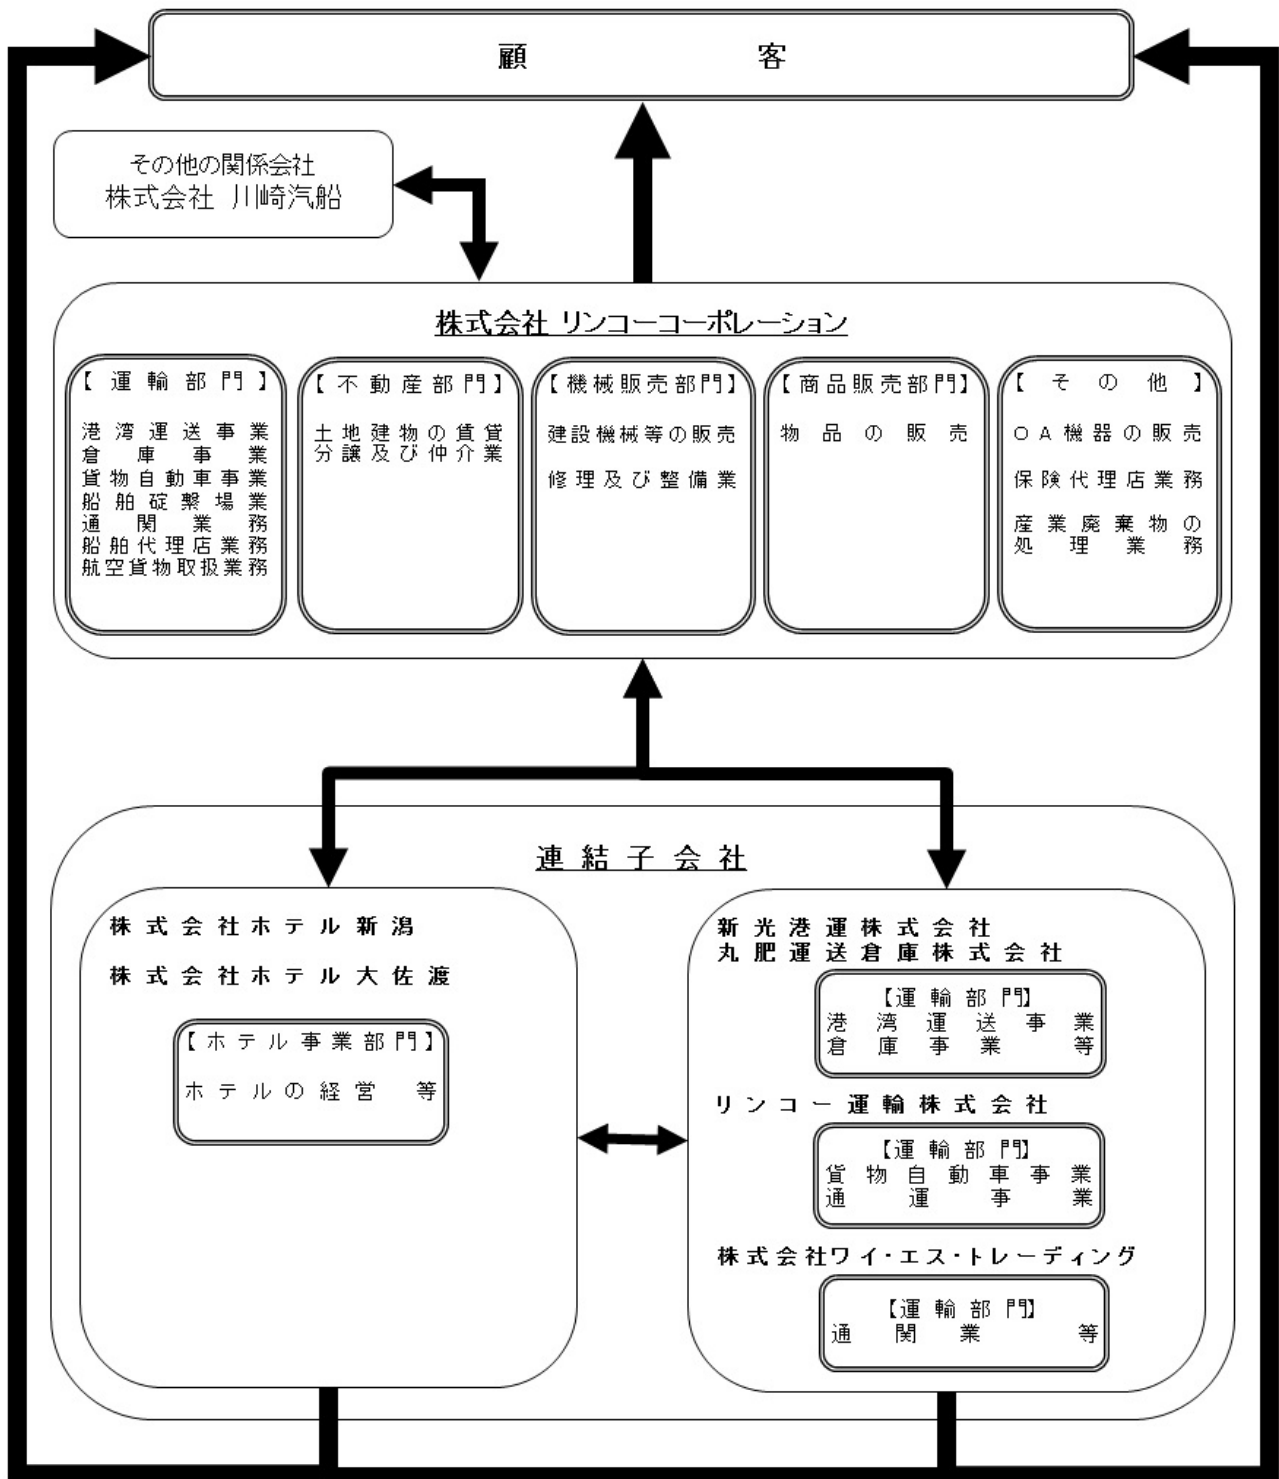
顧　　客

その他の関係会社
株式会社 川崎汽船

株式会社 リンコーコーポレーション

【運輸部門】
港湾運送事業
倉庫事業
貨物自動車事業
船舶碇繋場業
通関業務
船舶代理店業務
航空貨物取扱業務

【不動産部門】
土地建物の賃貸
分譲及び仲介業

【機械販売部門】
建設機械等の販売
修理及び整備業

【商品販売部門】
物品の販売

【その他】
ＯＡ機器の販売
保険代理店業務
産業廃棄物の
処理業務

連結子会社

株式会社ホテル新潟
株式会社ホテル大佐渡

【ホテル事業部門】
ホテルの経営　等

新光港運株式会社
丸肥運送倉庫株式会社

【運輸部門】
港湾運送事業
倉庫事業　等

リンコー運輸株式会社

【運輸部門】
貨物自動車事業
通運事業

株式会社ワイ・エス・トレーディング

【運輸部門】
通関業　等